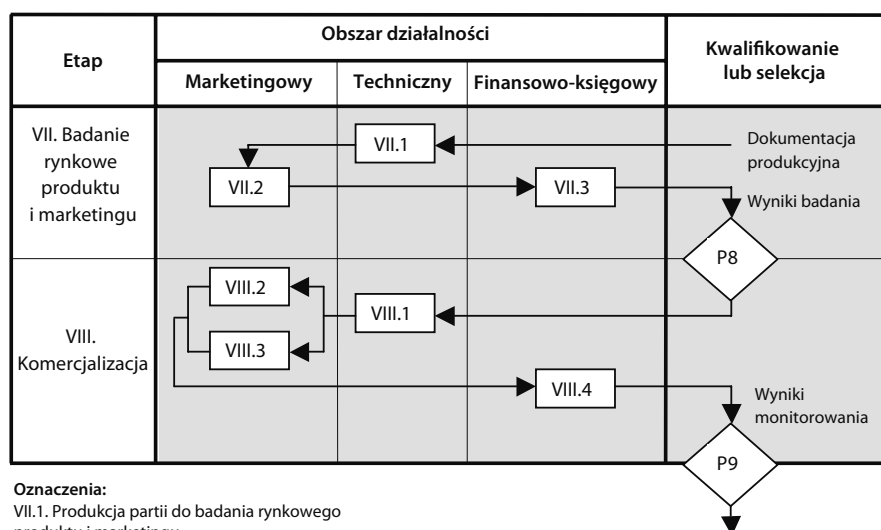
| Etap | Obszar działalności | | | Kwalifikowanie lub selekcja |
|---|---|---|---|---|
| | Marketingowy | Techniczny | Finansowo-księgowy | |
| VII. Badanie rynkowe produktu i marketingu | VII.2 | VII.1 | VII.3 | Dokumentacja produkcyjna<br>Wyniki badania<br>P8 |
| VIII. Komercjalizacja | VIII.2<br>VIII.3 | VIII.1 | VIII.4 | Wyniki monitorowania<br>P9 |

Oznaczenia:
VII.1. Produkcja partii do badania rynkowego produktu i marketingu